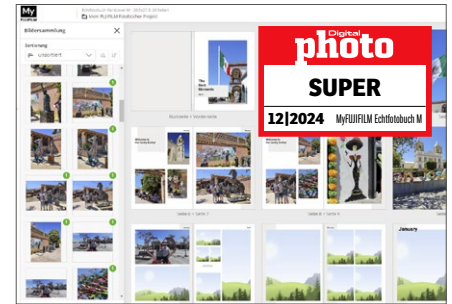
My FUJIFILM

Fotobuch Hochkant M · 28.03.25 9:35 Seiten
Mein MyFUJIFILM Fotobuch Projekt

Bildersammlung

Sortierung

Unsortiert

The Best Moments

Buchrücken + Vorderseite

Welcome to Sunny Beach

Seite 2 + Seite 3

Seite 4 + Seite 5

January

Digital
photo

SUPER

12|2024 MyFUJIFILM Echtfotobuch M